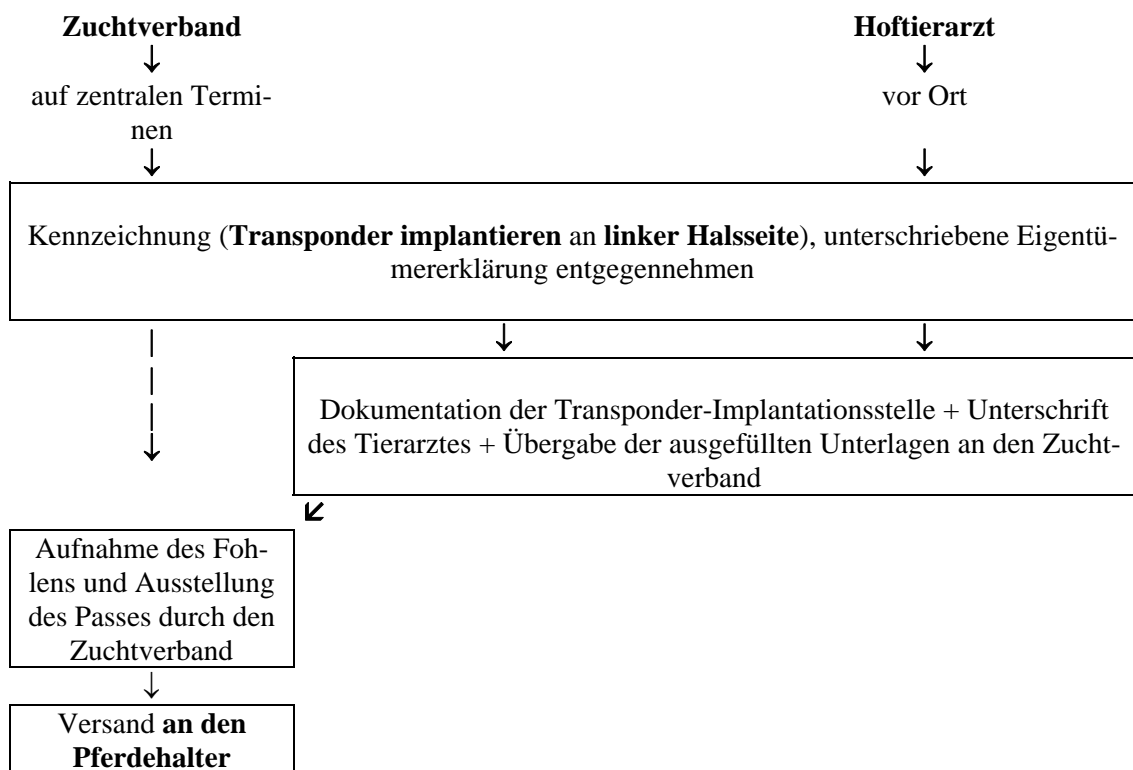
Zuchtverband

auf zentralen Terminen

Hoftierarzt

vor Ort

Kennzeichnung (**Transponder implantieren** an **linker Halsseite**), unterschriebene Eigentümererklärung entgegennehmen

Dokumentation der Transponder-Implantationsstelle + Unterschrift des Tierarztes + Übergabe der ausgefüllten Unterlagen an den Zuchtverband

Aufnahme des Fohlens und Ausstellung des Passes durch den Zuchtverband

Versand **an den Pferdehalter**